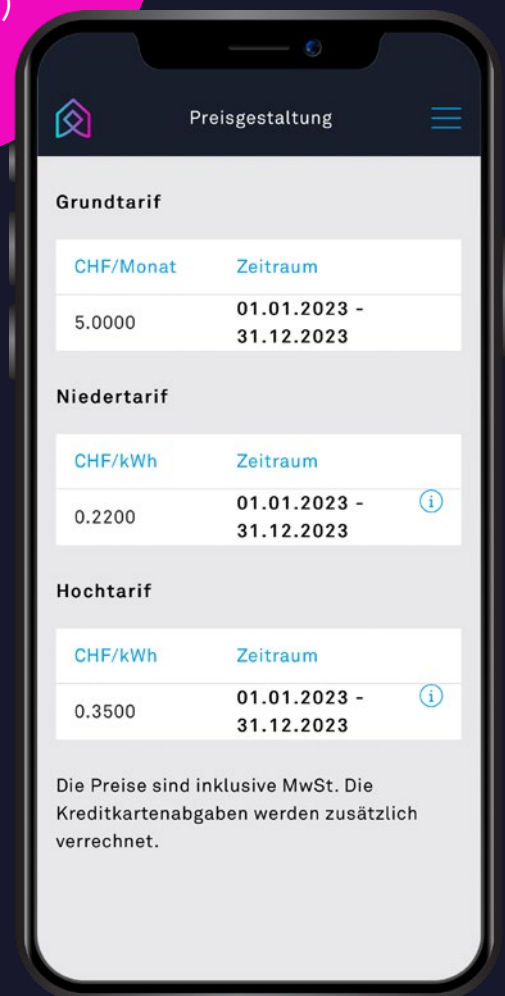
Preisgestaltung

Grundtarif

| CHF/Monat | Zeitraum |
|---|---|
| 5.0000 | 01.01.2023 - 31.12.2023 |

Niedertarif

| CHF/kWh | Zeitraum |
|---|---|
| 0.2200 | 01.01.2023 - 31.12.2023 |

Hochtarif

| CHF/kWh | Zeitraum |
|---|---|
| 0.3500 | 01.01.2023 - 31.12.2023 |

Die Preise sind inklusive MwSt. Die Kreditkartenabgaben werden zusätzlich verrechnet.